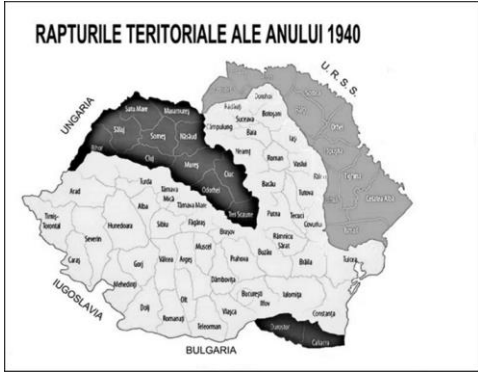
RAPTURILE TERITORIALE ALE ANULUI 1940

U. R. S. S.

UNGARIA

IUGOSLAVIA

BULGARIA

Satu Mare
Maramureș
Sălaj
Someș
Năsăud
Bihor
Cluj
Mureș
Ciuc
Odorhei
Trei Scaune
Rădăuți
Dorohoi
Suceava
Botoșani
Câmpulung
Baia
Iași
Neamț
Roman
Vaslui
Bacău
Tutova
Putna
Tecuci
Covurlui
Râmnicu Sărat
Brăila
Tulcea
Arad
Timiș-Torontal
Caraș
Severin
Hunedoara
Alba
Turda
Târnava Mică
Târnava Mare
Sibiu
Făgăraș
Brașov
Gorj
Vâlcea
Argeș
Muscel
Prahova
Buzău
Mehedinți
Dolj
Olt
Romanați
Teleorman
Vlașca
Dâmbovița
Ialomița
Constanța
Durostor
Caliacra
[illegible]
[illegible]
Cetatea Albă